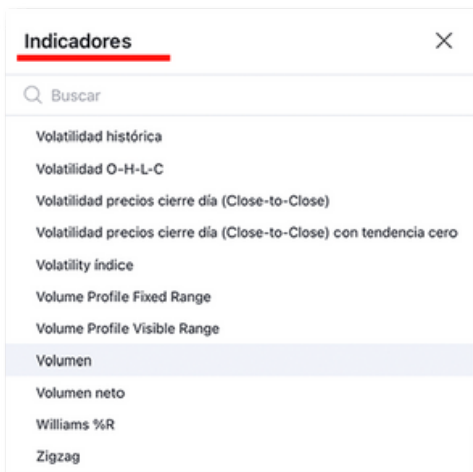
Indicadores

×

Buscar

Volatilidad histórica

Volatilidad O-H-L-C

Volatilidad precios cierre día (Close-to-Close)

Volatilidad precios cierre día (Close-to-Close) con tendencia cero

Volatility índice

Volume Profile Fixed Range

Volume Profile Visible Range

Volumen

Volumen neto

Williams %R

Zigzag